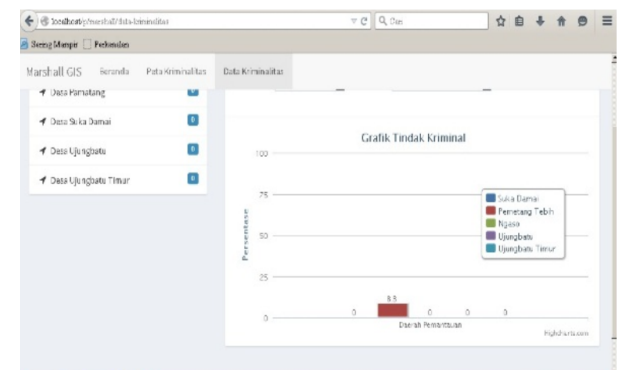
localhost/marshall/data-kriminalitas
Cari
Sering Mampir
Pekerdaan

Marshall GIS
Beranda
Peta Kriminalitas
Data Kriminalitas

Desa Pematang
Desa Suka Damai
0
Desa Ujungbatu
0
Desa Ujungbatu Timur
0

Grafik Tindak Kriminal
100
75
50
25
0
Persentase
0
8.9
0
0
0
Daerah Pembantuan
Suka Damai
Pematang Tebih
Ngaso
Ujungbatu
Ujungbatu Timur
Highcharts.com